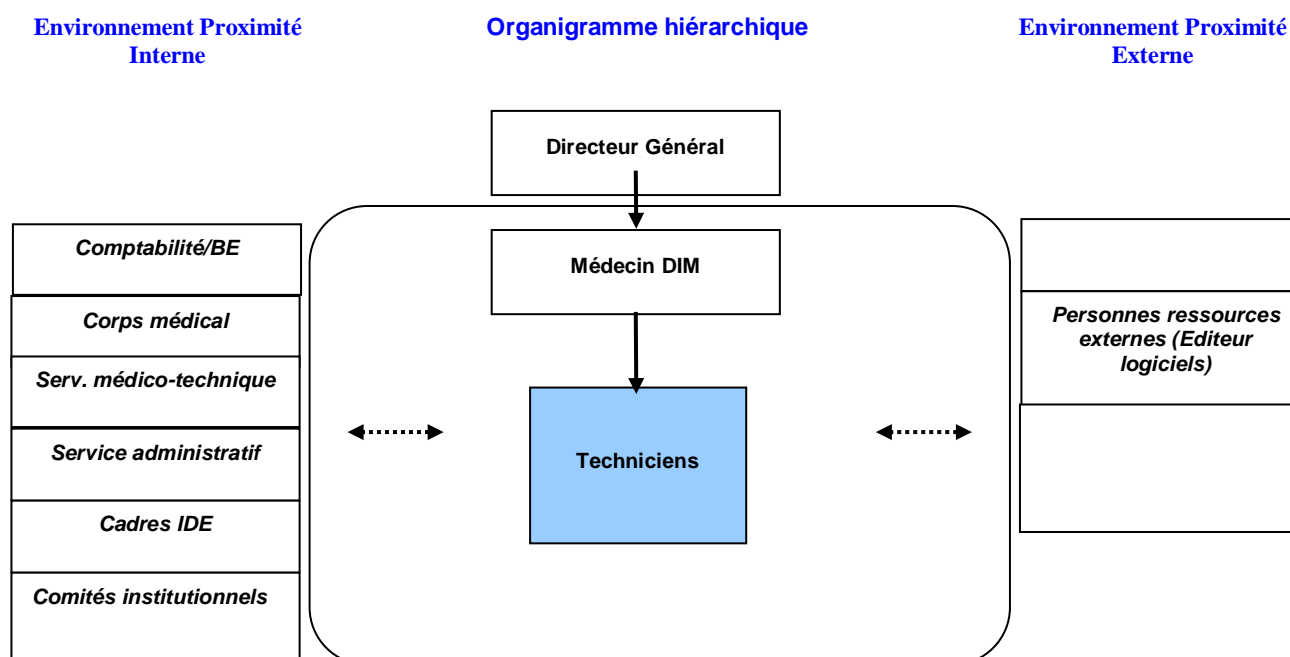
Environnement Proximité Interne

Organigramme hiérarchique

Environnement Proximité Externe

Directeur Général

Médecin DIM

Techniciens

Comptabilité/BE

Corps médical

Serv. médico-technique

Service administratif

Cadres IDE

Comités institutionnels

Personnes ressources externes (Editeur logiciels)